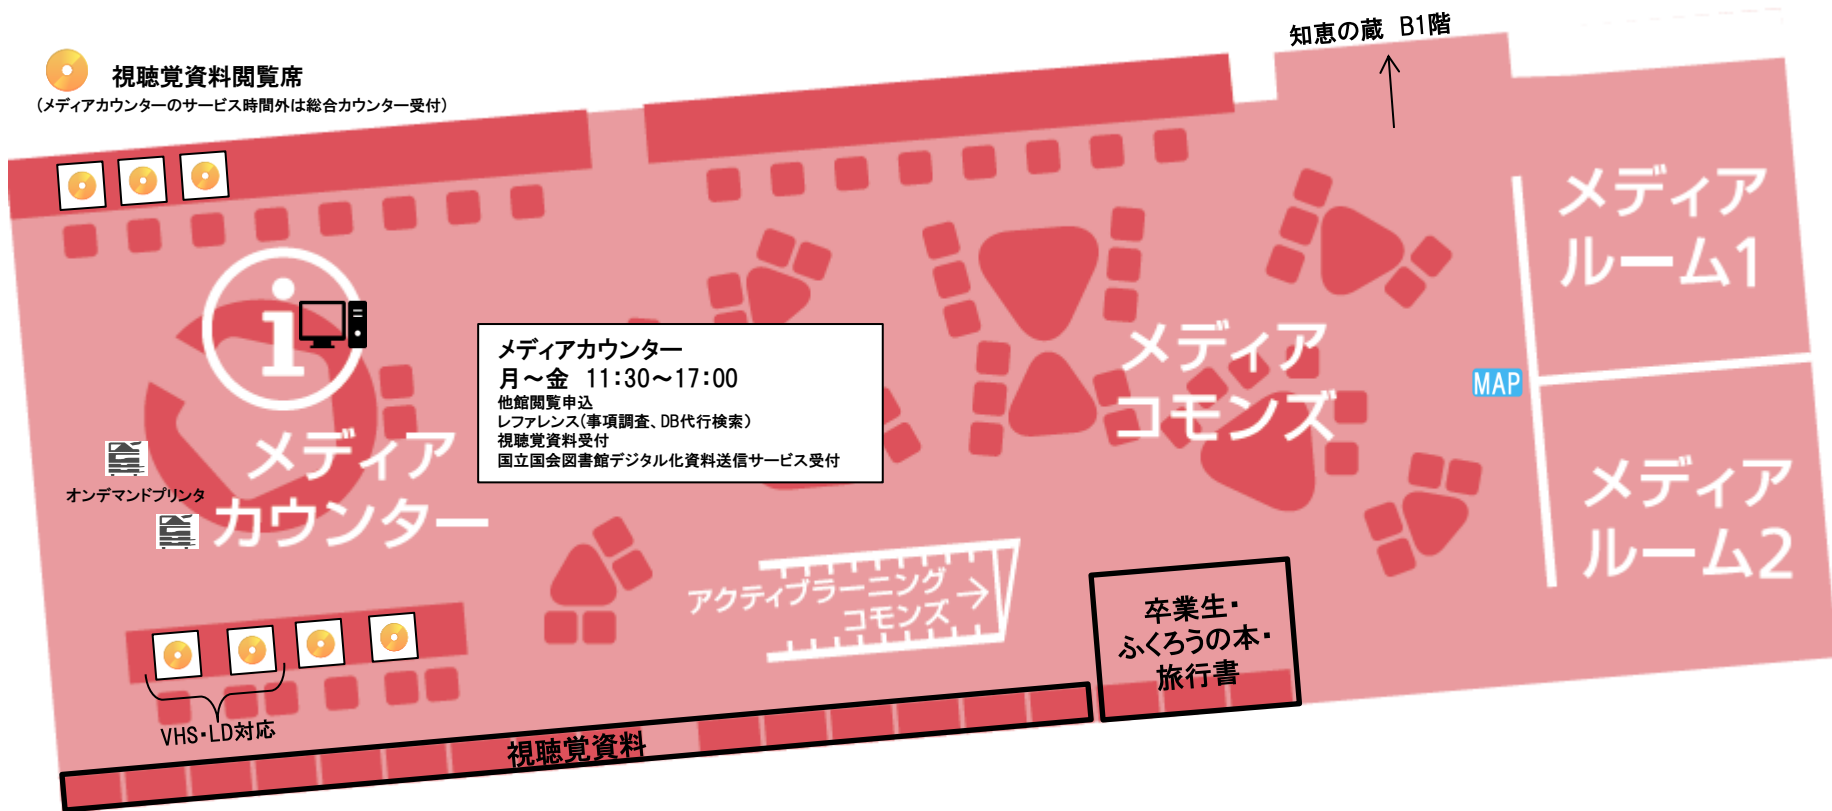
視聴覚資料閲覧席
（メディアカウンターのサービス時間外は総合カウンター受付）

知恵の蔵 B1階

メディアカウンター
月～金 11:30～17:00
他館閲覧申込
レファレンス（事項調査、DB代行検索）
視聴覚資料受付
国立国会図書館デジタル化資料送信サービス受付

メディアコモンズ

メディアルーム1

MAP

メディアルーム2

オンデマンドプリンタ

メディアカウンター

アクティブラーニングコモンズ

卒業生・ふくろうの本・旅行書

VHS・LD対応

視聴覚資料